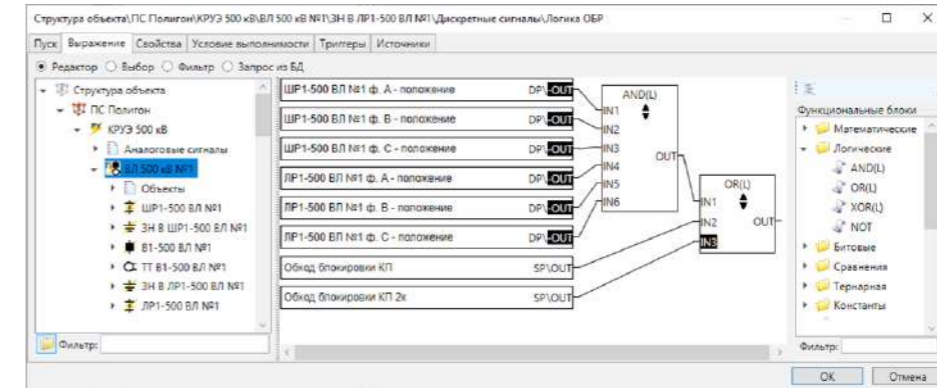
Структура объекта\ПС Полигон\КРУЭ 500 кВ\ВЛ 500 кВ №1\ЗН В ЛР1-500 ВЛ №1\Дискретные сигналы\Логика ОБР

Пуск | Выражение | Свойства | Условие выполнимости | Триггеры | Источники

Редактор | Выбор | Фильтр | Запрос из БД

Структура объекта
ПС Полигон
КРУЭ 500 кВ
Аналоговые сигналы
ВЛ 500 кВ №1
Объекты
ШР1-500 ВЛ №1
ЗН В ШР1-500 ВЛ №1
В1-500 ВЛ №1
ТТ В1-500 ВЛ №1
ЗН В ЛР1-500 ВЛ №1
ЛР1-500 ВЛ №1

Фильтр:

ШР1-500 ВЛ №1 ф. А - положение DP\OUT
ШР1-500 ВЛ №1 ф. В - положение DP\OUT
ШР1-500 ВЛ №1 ф. С - положение DP\OUT
ЛР1-500 ВЛ №1 ф. А - положение DP\OUT
ЛР1-500 ВЛ №1 ф. В - положение DP\OUT
ЛР1-500 ВЛ №1 ф. С - положение DP\OUT
Обход блокировки КП SP\OUT
Обход блокировки КП 2к SP\OUT

AND(L)
IN1
IN2
IN3
IN4
IN5
IN6
OUT

OR(L)
IN1
IN2
IN3
OUT

Функциональные блоки
Математические
Логические
AND(L)
OR(L)
XOR(L)
NOT
Битовые
Сравнения
Тернарная
Константы

Фильтр:

OK | Отмена